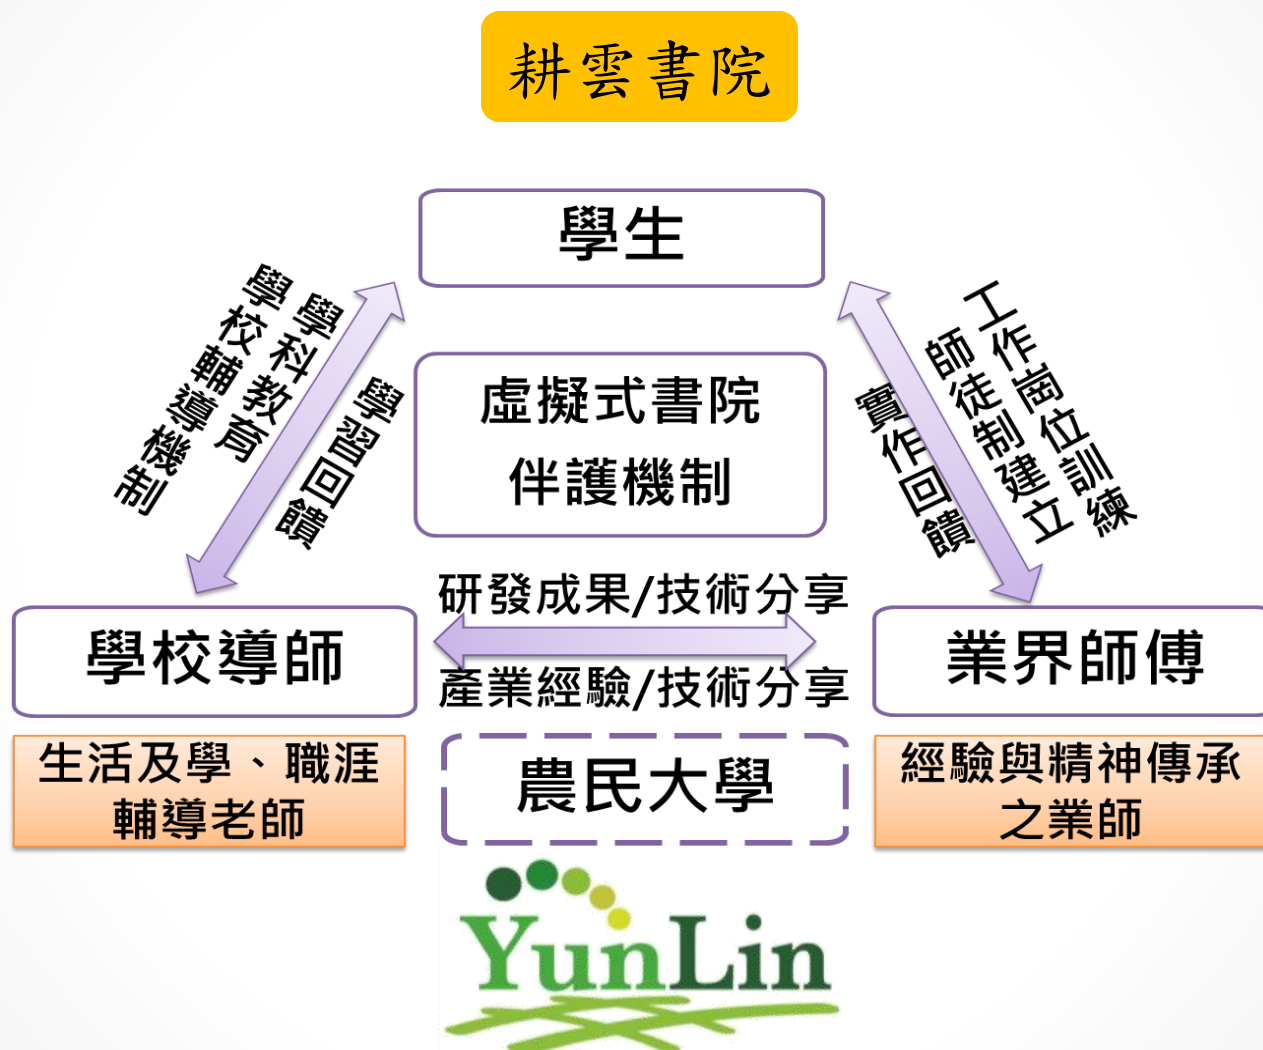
耕雲書院

學生

學科教育
學校輔導機制

學習回饋

虛擬式書院
伴護機制

工作崗位訓練
師徒制建立

實作回饋

研發成果/技術分享

學校導師

產業經驗/技術分享

業界師傅

生活及學、職涯輔導老師

農民大學

經驗與精神傳承之業師

YunLin